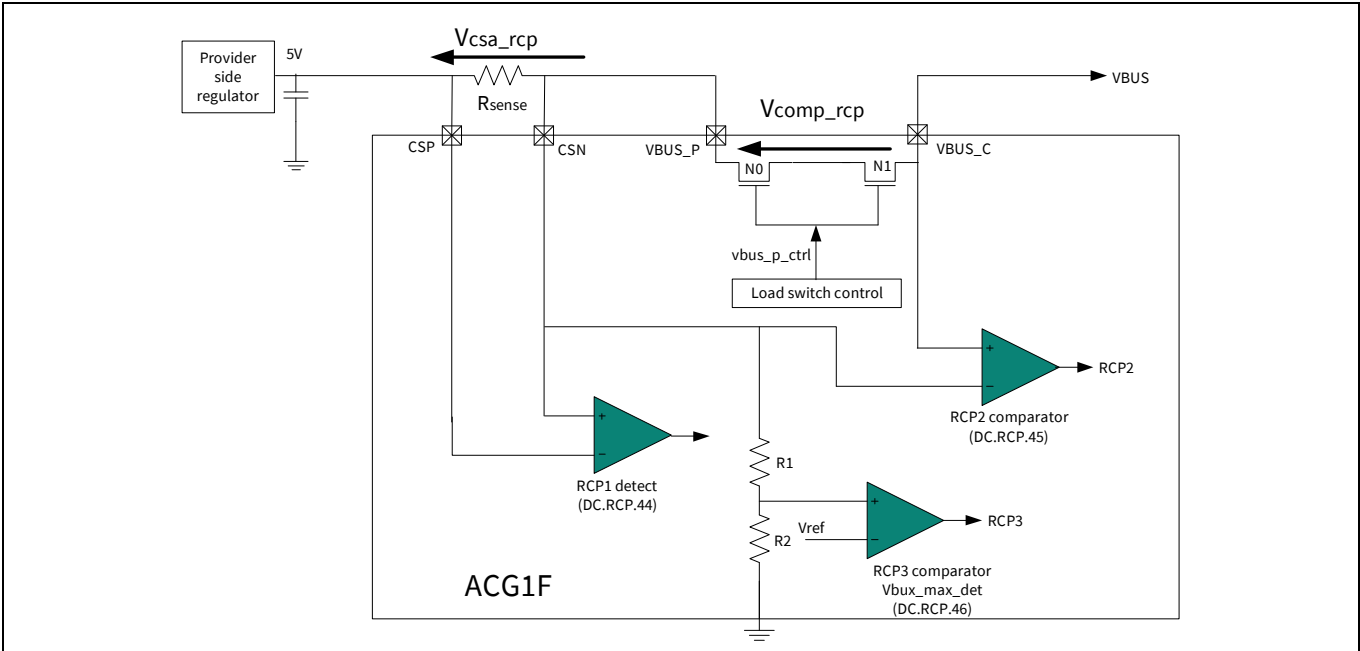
Provider side regulator

5V

Vcsa_rcp

Rsense

VBUS

Vcomp_rcp

CSP

CSN

VBUS_P

VBUS_C

N0

N1

vbus_p_ctrl

Load switch control

RCP2

RCP2 comparator (DC.RCP.45)

RCP1 detect (DC.RCP.44)

R1

R2

Vref

RCP3

RCP3 comparator Vbux_max_det (DC.RCP.46)

ACG1F